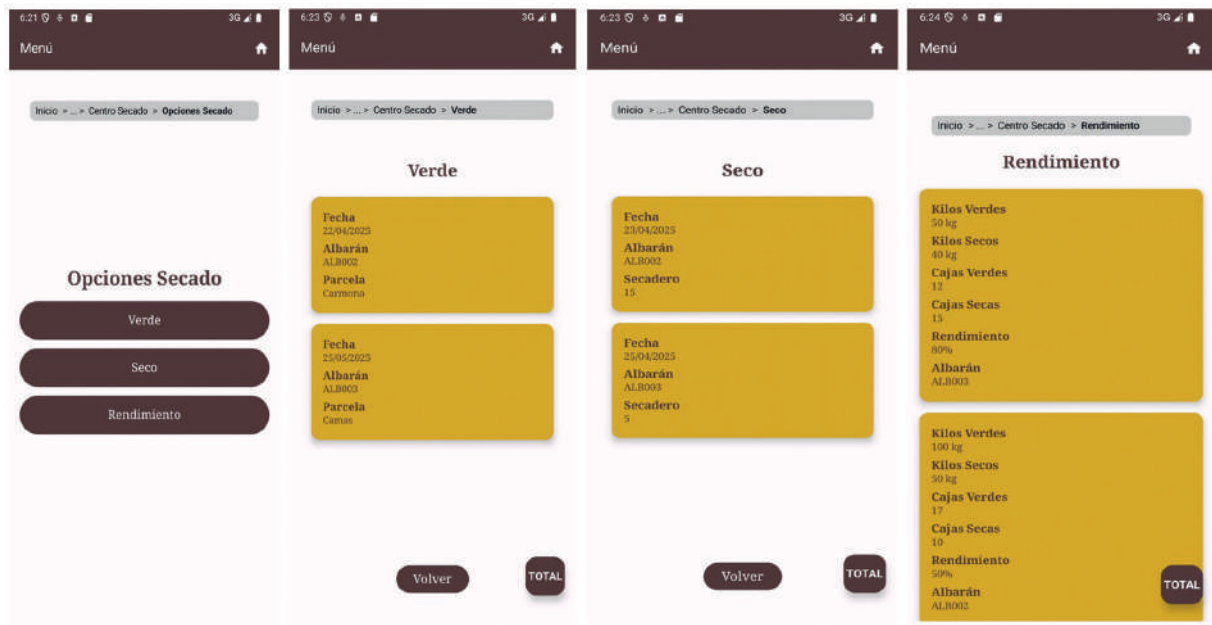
6:21 3G
Menú
Inicio > ... > Centro Secado > Opciones Secado
Opciones Secado
Verde
Seco
Rendimiento

6:23 3G
Menú
Inicio > ... > Centro Secado > Verde
Verde
Fecha
22/04/2025
Albarán
ALB002
Parcela
Carmona

Fecha
25/05/2025
Albarán
ALB003
Parcela
Camas
Volver
TOTAL

6:23 3G
Menú
Inicio > ... > Centro Secado > Seco
Seco
Fecha
23/04/2025
Albarán
ALB002
Secadero
15

Fecha
25/04/2025
Albarán
ALB003
Secadero
5
Volver
TOTAL

6:24 3G
Menú
Inicio > ... > Centro Secado > Rendimiento
Rendimiento
Kilos Verdes
50 kg
Kilos Secos
40 kg
Cajas Verdes
12
Cajas Secas
15
Rendimiento
80%
Albarán
ALB003

Kilos Verdes
100 kg
Kilos Secos
50 kg
Cajas Verdes
17
Cajas Secas
10
Rendimiento
50%
Albarán
ALB002
TOTAL